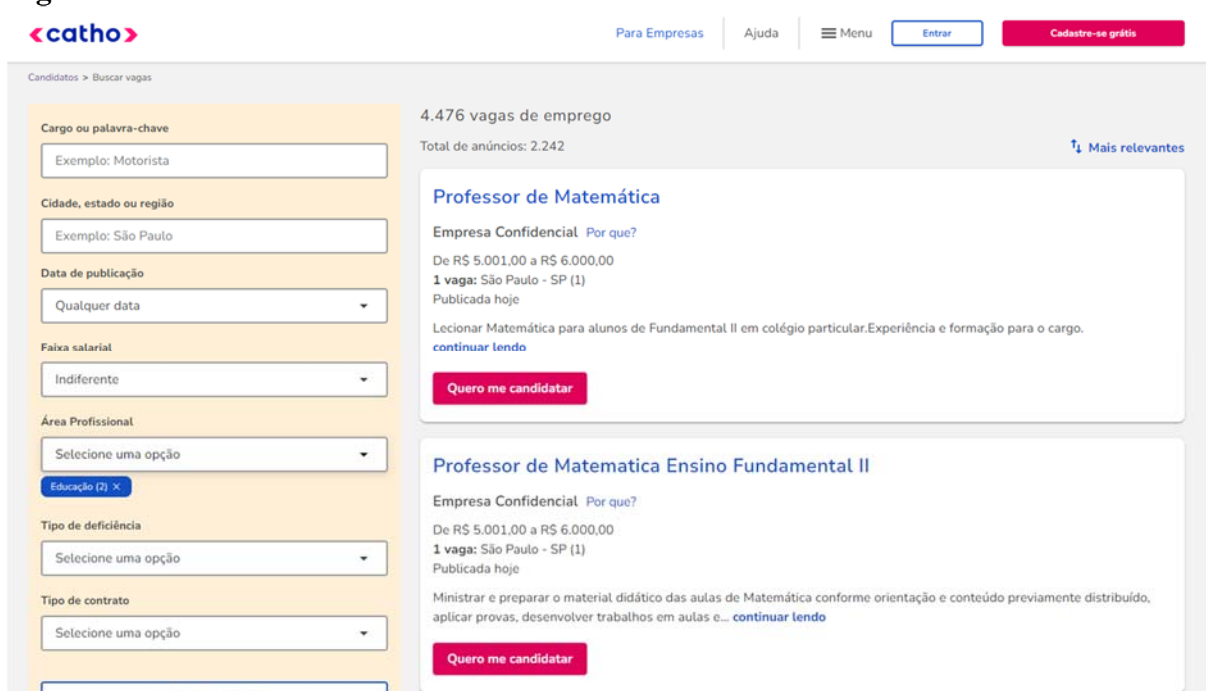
<catho>

Para Empresas | Ajuda | Menu | Entrar | Cadastre-se grátis

Candidatos > Buscar vagas

Cargo ou palavra-chave
Exemplo: Motorista

Cidade, estado ou região
Exemplo: São Paulo

Data de publicação
Qualquer data

Faixa salarial
Indiferente

Área Profissional
Selecione uma opção
Educação (2) ×

Tipo de deficiência
Selecione uma opção

Tipo de contrato
Selecione uma opção

4.476 vagas de emprego

Total de anúncios: 2.242

Mais relevantes

Professor de Matemática

Empresa Confidencial Por que?

De R$ 5.001,00 a R$ 6.000,00
1 vaga: São Paulo - SP (1)
Publicada hoje

Lecionar Matemática para alunos de Fundamental II em colégio particular.Experiência e formação para o cargo. continuar lendo

Quero me candidatar

Professor de Matematica Ensino Fundamental II

Empresa Confidencial Por que?

De R$ 5.001,00 a R$ 6.000,00
1 vaga: São Paulo - SP (1)
Publicada hoje

Ministrar e preparar o material didático das aulas de Matemática conforme orientação e conteúdo previamente distribuído, aplicar provas, desenvolver trabalhos em aulas e... continuar lendo

Quero me candidatar